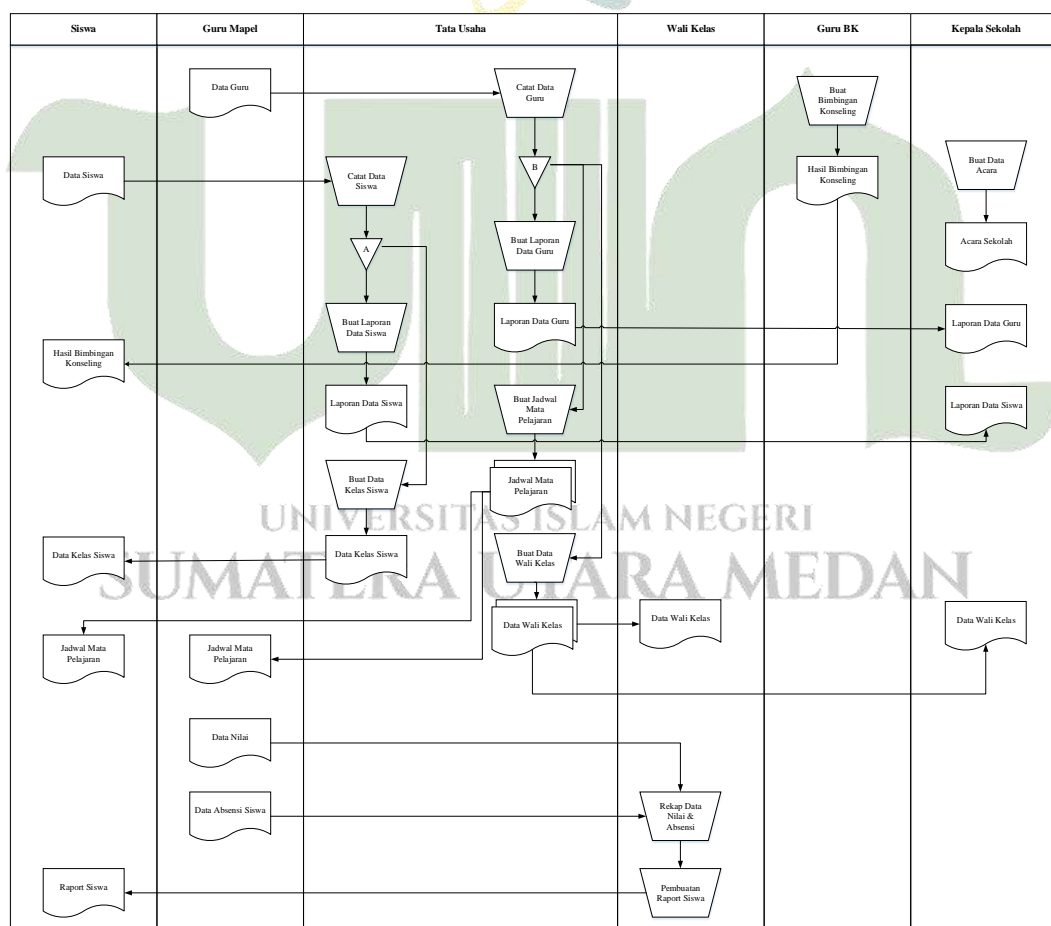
| Siswa | Guru Mapel | Tata Usaha | Wali Kelas | Guru BK | Kepala Sekolah |
|---|---|---|---|---|---|

Data Guru

Catat Data Guru

Buat Bimbingan Konseling

Data Siswa

Catat Data Siswa

B

Hasil Bimbingan Konseling

Buat Data Acara

A

Buat Laporan Data Guru

Acara Sekolah

Buat Laporan Data Siswa

Laporan Data Guru

Laporan Data Guru

Hasil Bimbingan Konseling

Laporan Data Siswa

Buat Jadwal Mata Pelajaran

Laporan Data Siswa

Buat Data Kelas Siswa

Jadwal Mata Pelajaran

UNIVERSITAS ISLAM NEGERI
SUMATERA UTARA MEDAN

Data Kelas Siswa

Data Kelas Siswa

Buat Data Wali Kelas

Data Wali Kelas

Data Wali Kelas

Data Wali Kelas

Jadwal Mata Pelajaran

Jadwal Mata Pelajaran

Data Nilai

Data Absensi Siswa

Rekap Data Nilai & Absensi

Raport Siswa

Pembuatan Raport Siswa